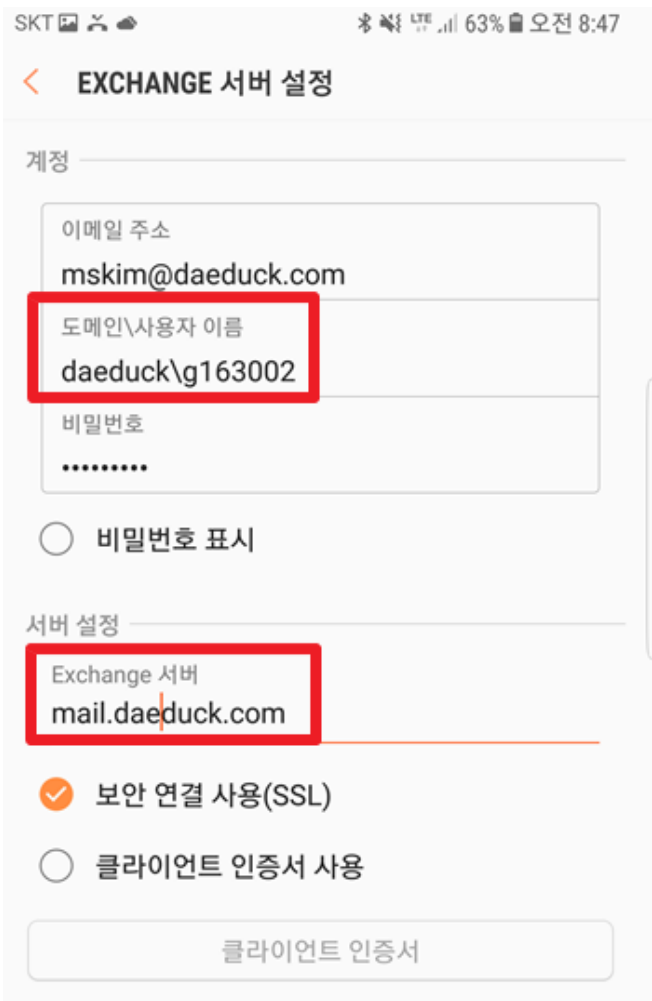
SKT 63% 오전 8:47

EXCHANGE 서버 설정

계정

이메일 주소
mskim@daeduck.com

도메인\사용자 이름
daeduck\g163002

비밀번호
•••••••••

비밀번호 표시

서버 설정

Exchange 서버
mail.daeduck.com

보안 연결 사용(SSL)

클라이언트 인증서 사용

클라이언트 인증서